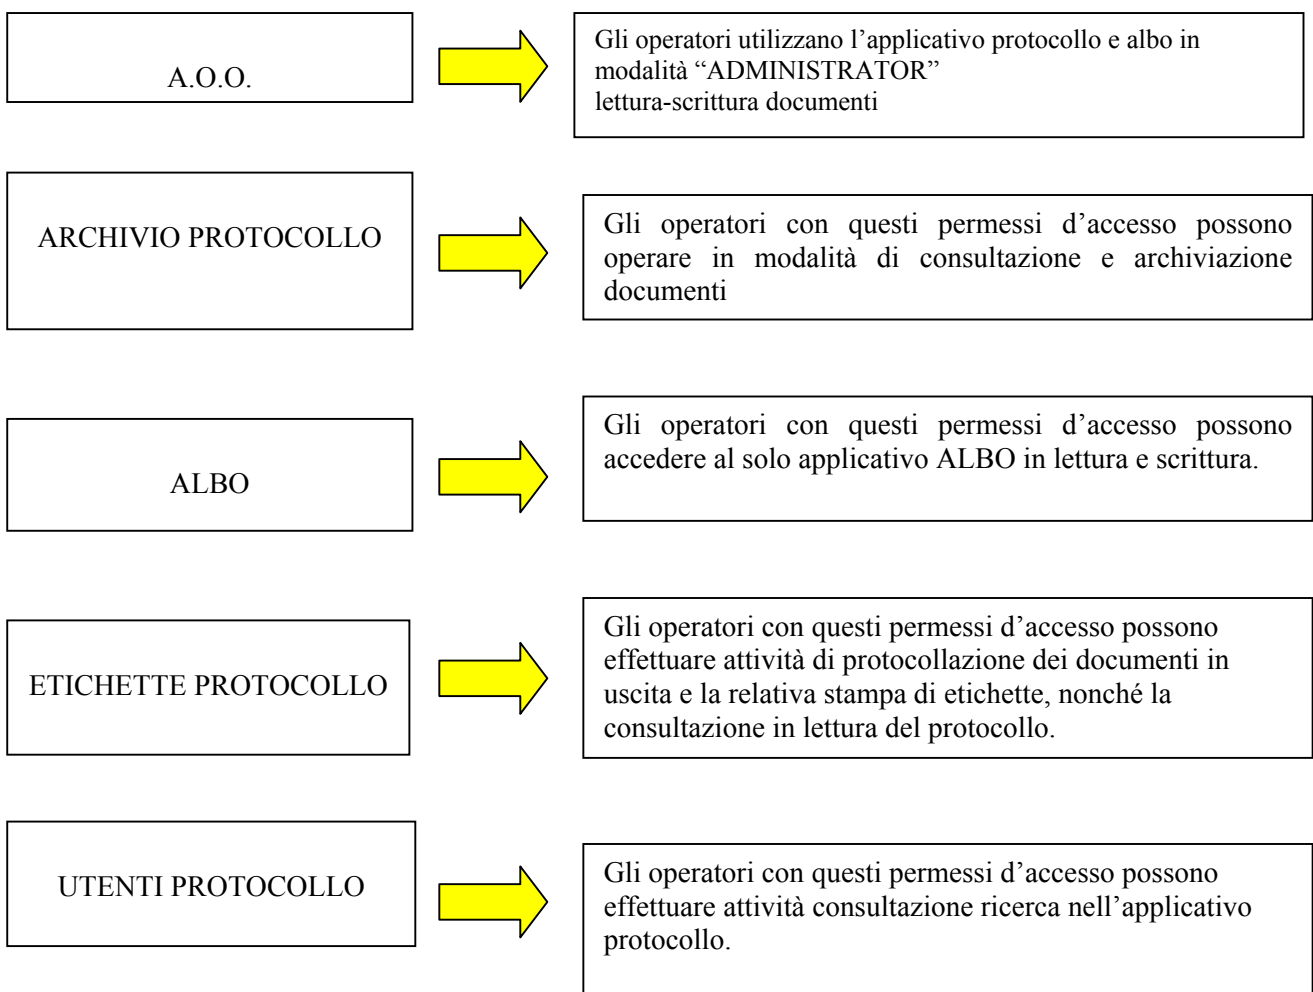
A.O.O.

Gli operatori utilizzano l'applicativo protocollo e albo in modalità "ADMINISTRATOR"
lettura-scrittura documenti

ARCHIVIO PROTOCOLLO

Gli operatori con questi permessi d'accesso possono operare in modalità di consultazione e archiviazione documenti

ALBO

Gli operatori con questi permessi d'accesso possono accedere al solo applicativo ALBO in lettura e scrittura.

ETICHETTE PROTOCOLLO

Gli operatori con questi permessi d'accesso possono effettuare attività di protocollazione dei documenti in uscita e la relativa stampa di etichette, nonché la consultazione in lettura del protocollo.

UTENTI PROTOCOLLO

Gli operatori con questi permessi d'accesso possono effettuare attività consultazione ricerca nell'applicativo protocollo.